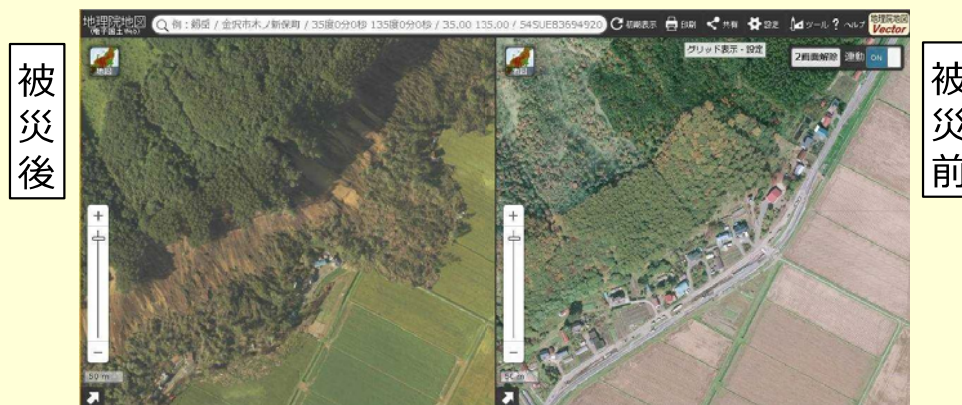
被災後

地理院地図 (電子国土Web)

例：穂高 / 金沢市木ノ新保町 / 35度0分0秒 135度0分0秒 / 35.00 135.00 / 54SUE83694920

初期表示 印刷 共有 設定 ツール ? ヘルプ 地理院地図 Vector

地図

グリッド表示・設定

2画面解除 連動 ON

地図

+

−

50 m

+

−

50 m

被災前